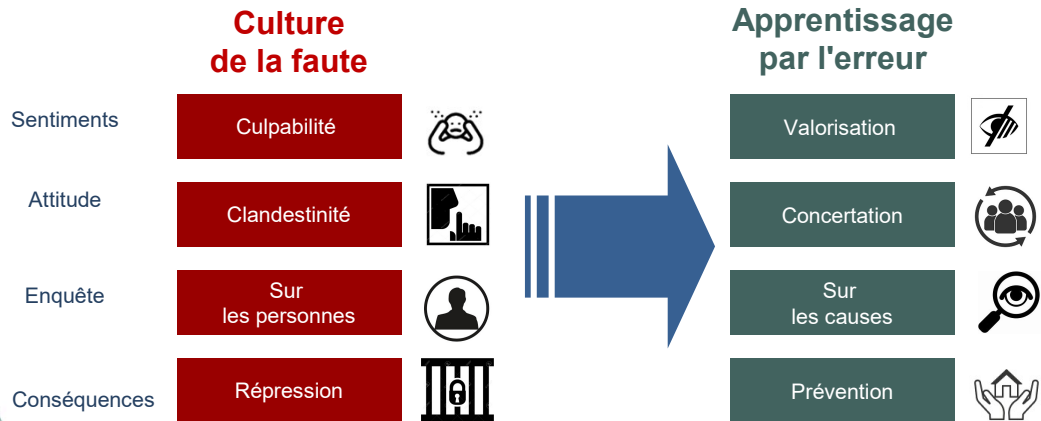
Culture de la faute

Apprentissage par l'erreur

Sentiments

Culpabilité

Valorisation

Attitude

Clandestinité

Concertation

Enquête

Sur les personnes

Sur les causes

Conséquences

Répression

Prévention